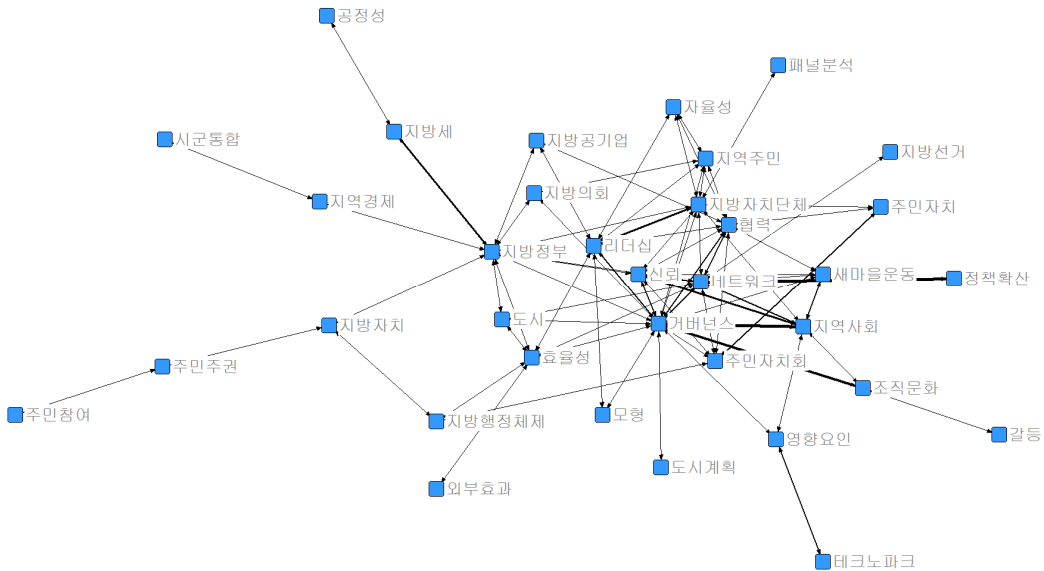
공정성

패널분석

지방세

자율성

시군통합

지방공기업

지역주민

지방선거

지방의회

지역경제

지방자치단체

주민자치

협력

지방정부

리더십

신뢰

네트워크

새마을운동

정책확산

도시

지방자치

거버넌스

지역사회

효율성

주민자치회

주민주권

조직문화

주민참여

지방행정체제

모형

갈등

영향요인

도시계획

외부효과

테크노파크